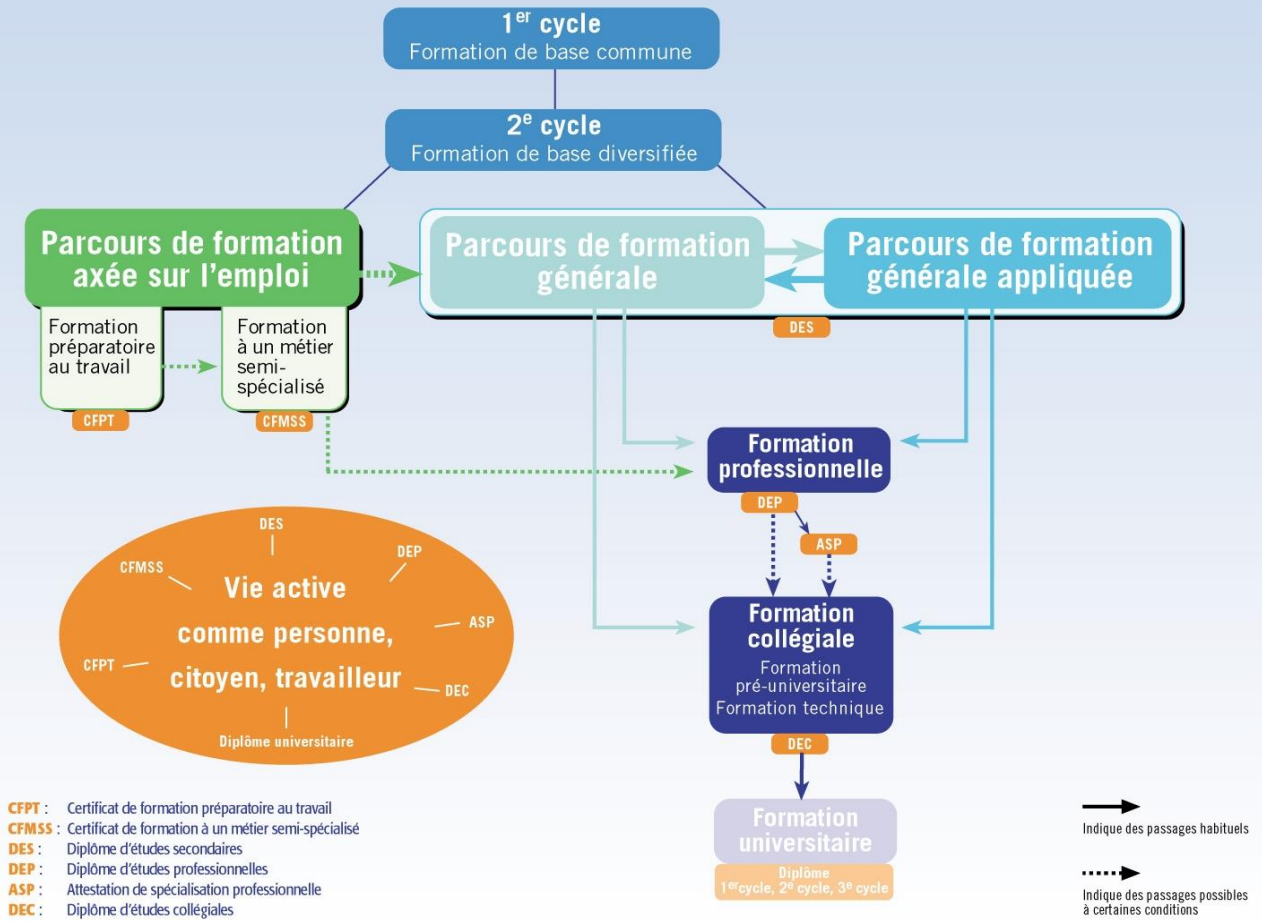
1$^{er}$ cycle
Formation de base commune

2$^{e}$ cycle
Formation de base diversifiée

Parcours de formation axée sur l'emploi

Formation préparatoire au travail

CFPT

Formation à un métier semi-spécialisé

CFMSS

Parcours de formation générale

Parcours de formation générale appliquée

DES

Formation professionnelle

DEP

ASP

Formation collégiale
Formation pré-universitaire
Formation technique

DEC

Formation universitaire
Diplôme
1$^{er}$cycle, 2$^{e}$ cycle, 3$^{e}$ cycle

DES
DEP
CFMSS
Vie active
comme personne,
citoyen, travailleur
ASP
CFPT
DEC
Diplôme universitaire

CFPT : Certificat de formation préparatoire au travail
CFMSS : Certificat de formation à un métier semi-spécialisé
DES : Diplôme d'études secondaires
DEP : Diplôme d'études professionnelles
ASP : Attestation de spécialisation professionnelle
DEC : Diplôme d'études collégiales

Indique des passages habituels

Indique des passages possibles à certaines conditions